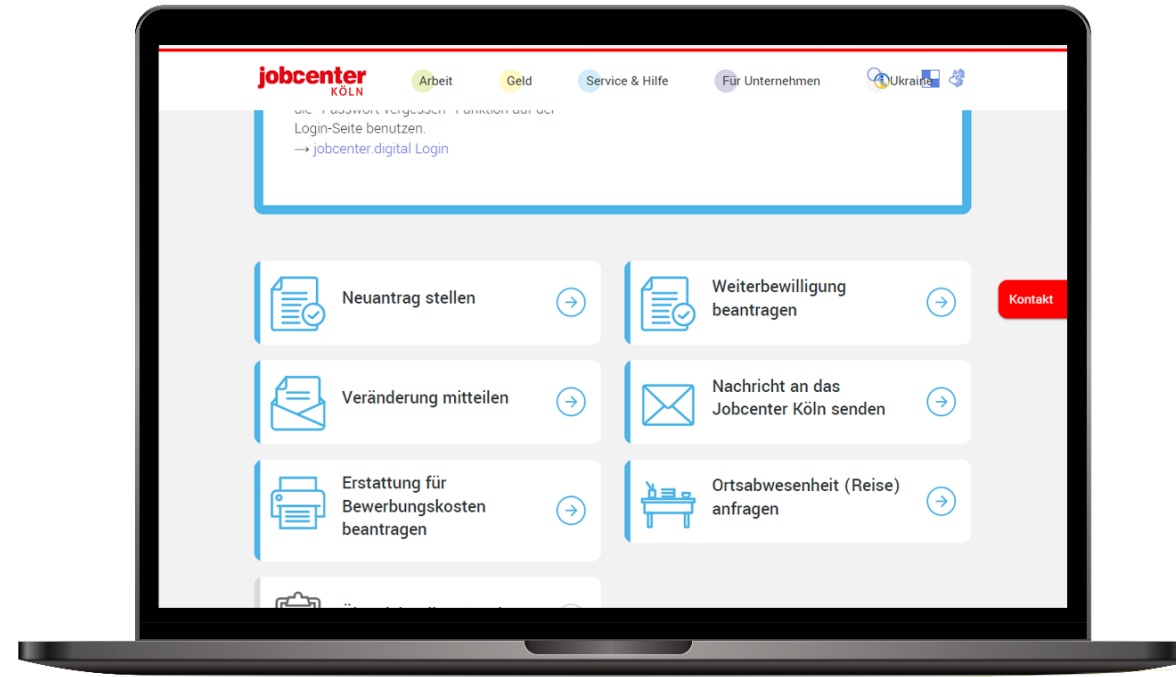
jobcenter KÖLN

Arbeit

Geld

Service & Hilfe

Für Unternehmen

Ukraine

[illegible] Login-Seite benutzen.
→ jobcenter.digital Login

Neuantrag stellen

Weiterbewilligung beantragen

Kontakt

Veränderung mitteilen

Nachricht an das Jobcenter Köln senden

Erstattung für Bewerbungskosten beantragen

Ortsabwesenheit (Reise) anfragen

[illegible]